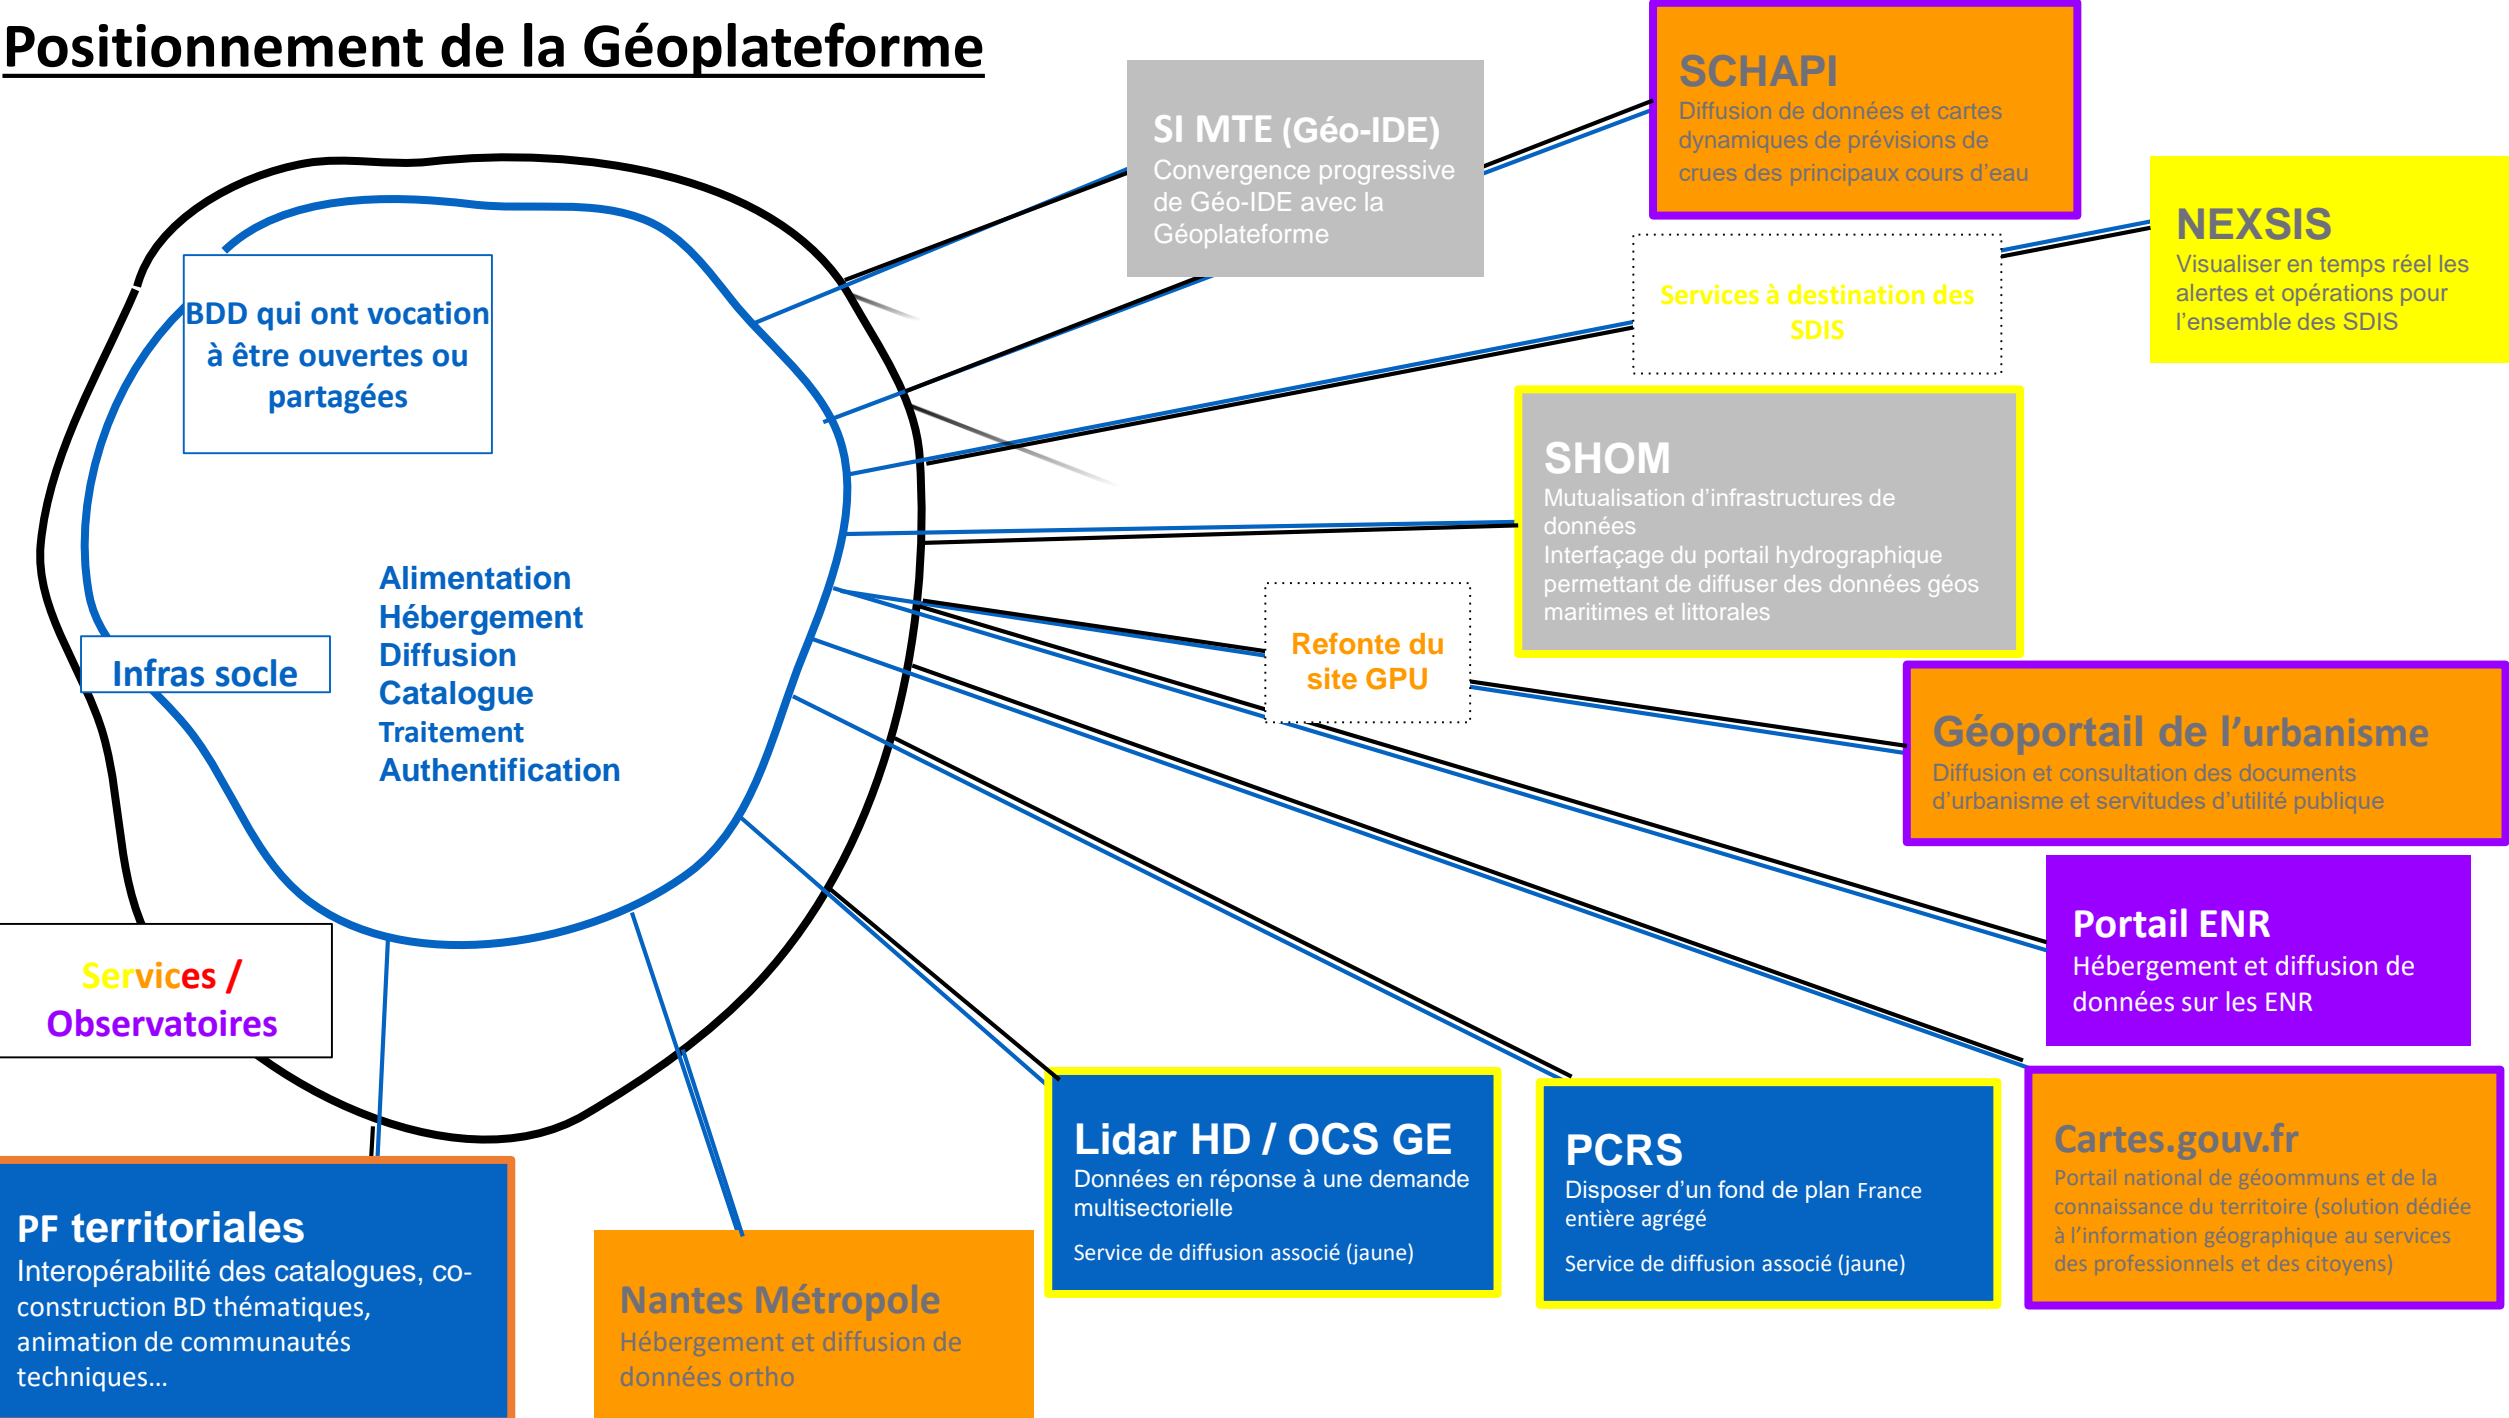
Positionnement de la Géoplateforme

SI MTE (Géo-IDE)
Convergence progressive de Géo-IDE avec la Géoplateforme

SCHAPI
Diffusion de données et cartes dynamiques de prévisions de crues des principaux cours d'eau

NEXSIS
Visualiser en temps réel les alertes et opérations pour l'ensemble des SDIS

Services à destination des SDIS

BDD qui ont vocation à être ouvertes ou partagées

SHOM
Mutualisation d'infrastructures de données
Interfaçage du portail hydrographique permettant de diffuser des données géos maritimes et littorales

Alimentation
Hébergement
Diffusion
Catalogue
Traitement
Authentification

Infras socle

Refonte du site GPU

Géoportail de l'urbanisme
Diffusion et consultation des documents d'urbanisme et servitudes d'utilité publique

Portail ENR
Hébergement et diffusion de données sur les ENR

Services / Observatoires

PF territoriales
Interopérabilité des catalogues, co-construction BD thématiques, animation de communautés techniques…

Nantes Métropole
Hébergement et diffusion de données ortho

Lidar HD / OCS GE
Données en réponse à une demande multisectorielle
Service de diffusion associé (jaune)

PCRS
Disposer d'un fond de plan France entière agrégé
Service de diffusion associé (jaune)

Cartes.gouv.fr
Portail national de géoommuns et de la connaissance du territoire (solution dédiée à l'information géographique au services des professionnels et des citoyens)